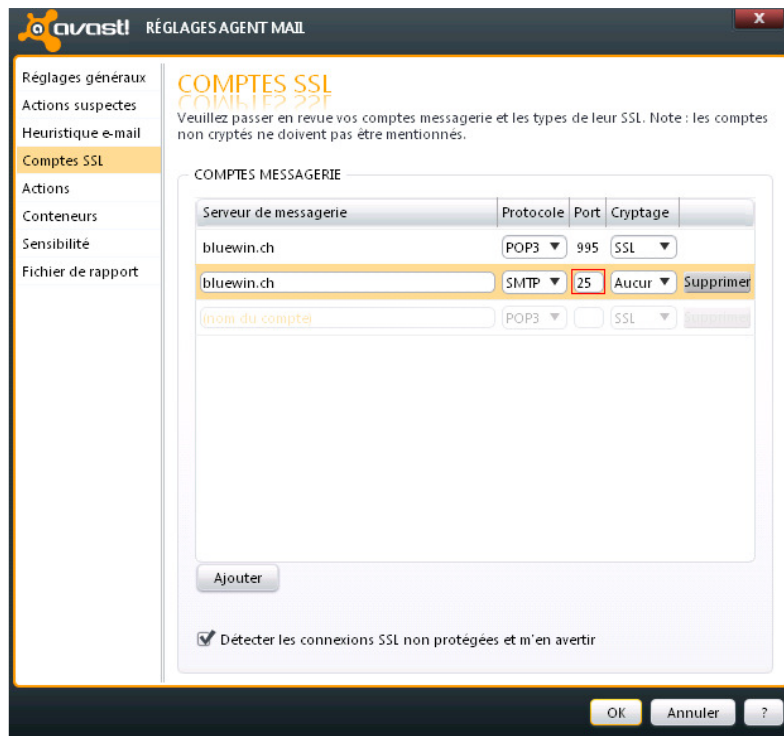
avast! RÉGLAGES AGENT MAIL

x

Réglages généraux
Actions suspectes
Heuristique e-mail
Comptes SSL
Actions
Conteneurs
Sensibilité
Fichier de rapport

COMPTES SSL

Veuillez passer en revue vos comptes messagerie et les types de leur SSL. Note : les comptes non cryptés ne doivent pas être mentionnés.

COMPTES MESSAGERIE

| Serveur de messagerie | Protocole | Port | Cryptage | |
|---|---|---|---|---|
| bluewin.ch | POP3 | 995 | SSL | |
| bluewin.ch | SMTP | 25 | Aucur | Supprimer |
| (nom du compte) | POP3 | | SSL | Supprimer |

Ajouter

Détecter les connexions SSL non protégées et m'en avertir

OK Annuler ?